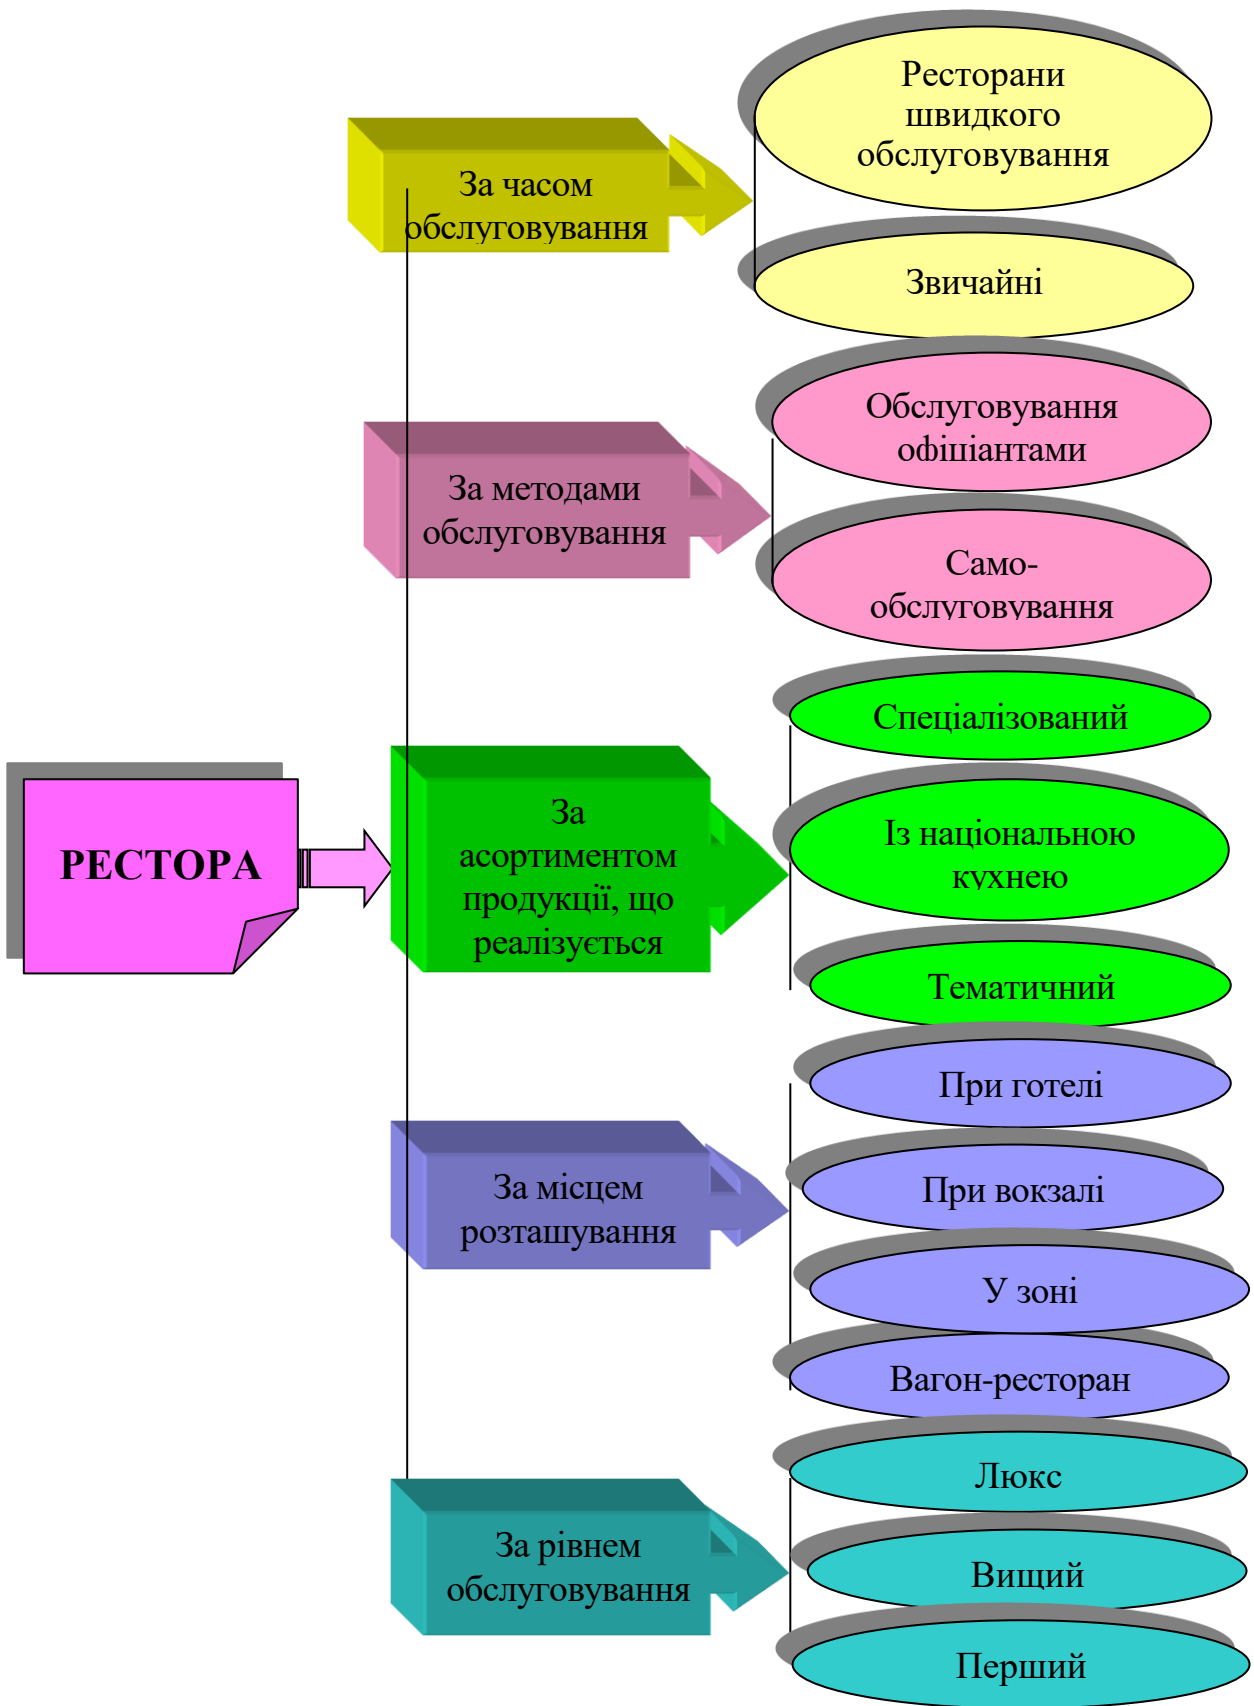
РЕСТОРА

За часом обслуговування

Ресторани швидкого обслуговування

Звичайні

За методами обслуговування

Обслуговування офіціантами

Само-обслуговування

За асортиментом продукції, що реалізується

Спеціалізований

Із національною кухнею

Тематичний

За місцем розташування

При готелі

При вокзалі

У зоні

Вагон-ресторан

За рівнем обслуговування

Люкс

Вищий

Перший